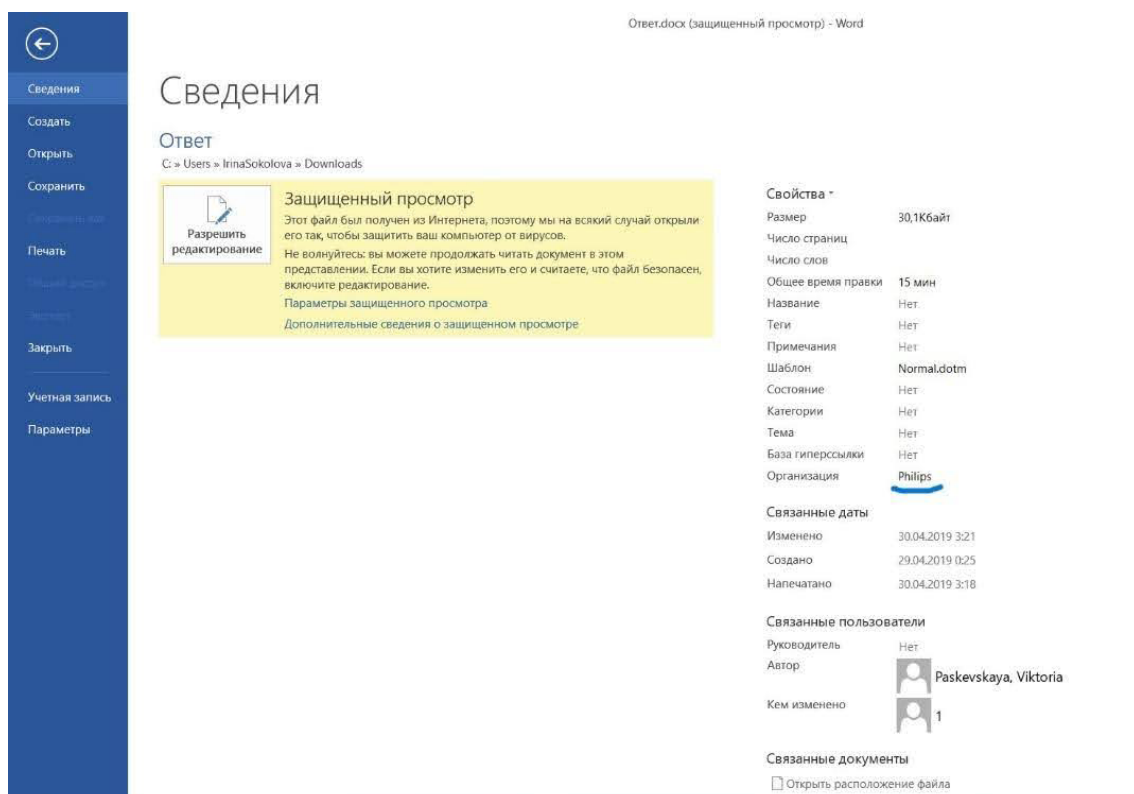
Ответ.docx (защищенный просмотр) - Word

Сведения
Создать
Открыть
Сохранить
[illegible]
Печать
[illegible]
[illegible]
Закрыть
Учетная запись
Параметры

Сведения

Ответ
C: » Users » IrinaSokolova » Downloads

Разрешить редактирование

Защищенный просмотр
Этот файл был получен из Интернета, поэтому мы на всякий случай открыли его так, чтобы защитить ваш компьютер от вирусов.
Не волнуйтесь: вы можете продолжать читать документ в этом представлении. Если вы хотите изменить его и считаете, что файл безопасен, включите редактирование.
Параметры защищенного просмотра
Дополнительные сведения о защищенном просмотре

Свойства
| | |
|---|---|
| Размер | 30,1Кбайт |
| Число страниц | |
| Число слов | |
| Общее время правки | 15 мин |
| Название | Нет |
| Теги | Нет |
| Примечания | Нет |
| Шаблон | Normal.dotm |
| Состояние | Нет |
| Категории | Нет |
| Тема | Нет |
| База гиперссылки | Нет |
| Организация | Philips |

Связанные даты
| | |
|---|---|
| Изменено | 30.04.2019 3:21 |
| Создано | 29.04.2019 0:25 |
| Напечатано | 30.04.2019 3:18 |

Связанные пользователи
| | |
|---|---|
| Руководитель | Нет |
| Автор | Paskevskaya, Viktoria |
| Кем изменено | 1 |

Связанные документы
Открыть расположение файла